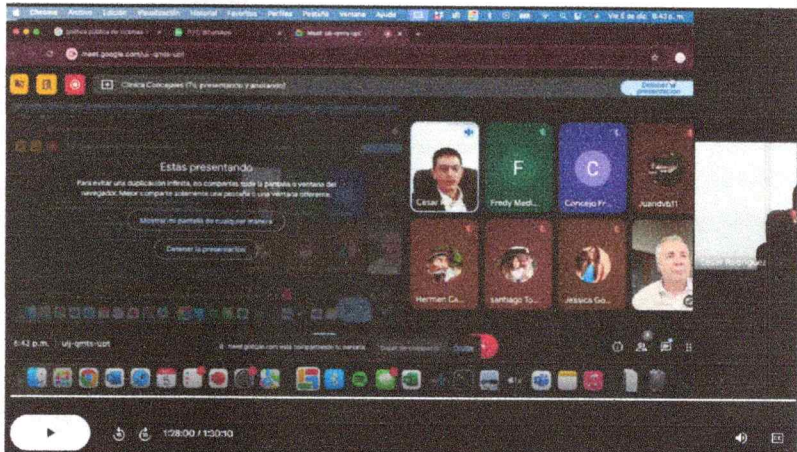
Chrome Archivo Edición Visualización Historial Favoritos Perfiles Pestaña Ventana Ayuda

Vie 6 de dic 6:42 p.m.

meet.google.com/ujj-qmts-uzn

Clínica Concejales (Tú, presentando y anclado)

Detener la presentación

Estas presentando

Para evitar una duplicación infinita, no compartas toda la pantalla o ventana del navegador. Mejor comparte solamente una pestaña o una ventana diferente.

Mostrar mi pantalla de cualquier manera

Detener la presentación

César

F

Fredy Medi...

C

Concejo Fr...

Juandvb11

Hermen Ca...

santiago To...

Jessica Go...

Cesar Rodriguez

6:42 p.m. ujj-qmts-uzn

meet.google.com está compartiendo tu pantalla. Dejar de compartir Ocultar

1:28:00 / 1:30:10